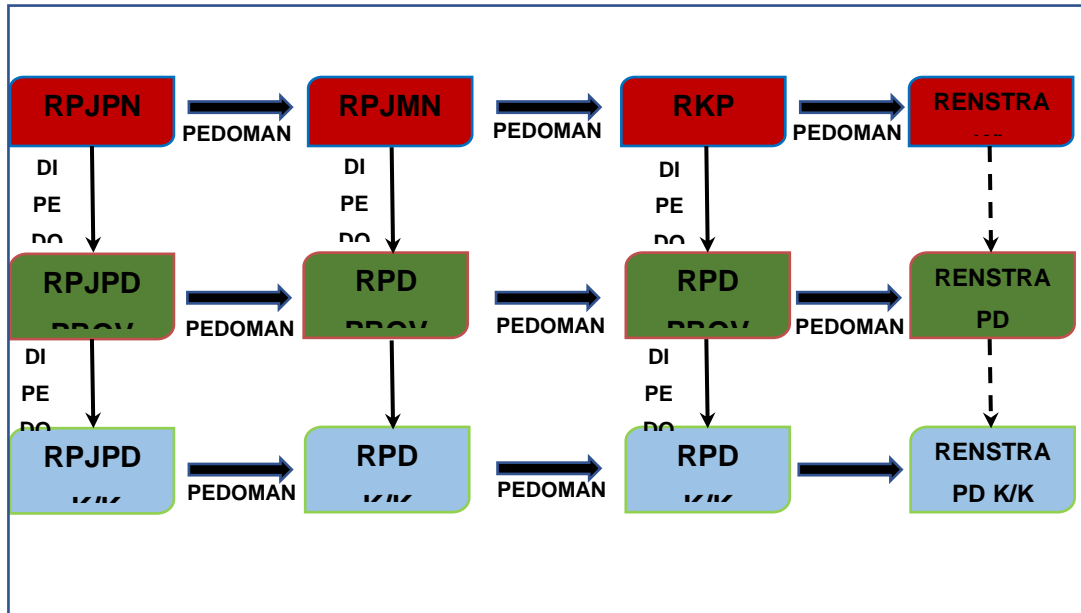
RPJPN

PEDOMAN

RPJMN

PEDOMAN

RKP

PEDOMAN

RENSTRA

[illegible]

DI
PE
DO

DI
PE
DO

DI
PE
DO

RPJPD
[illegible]

PEDOMAN

RPD
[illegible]

PEDOMAN

RPD
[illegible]

PEDOMAN

RENSTRA
PD

DI
PE
DO

DI
PE
DO

RPJPD
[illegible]

PEDOMAN

RPD
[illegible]

PEDOMAN

RPD
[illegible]

RENSTRA
PD K/K